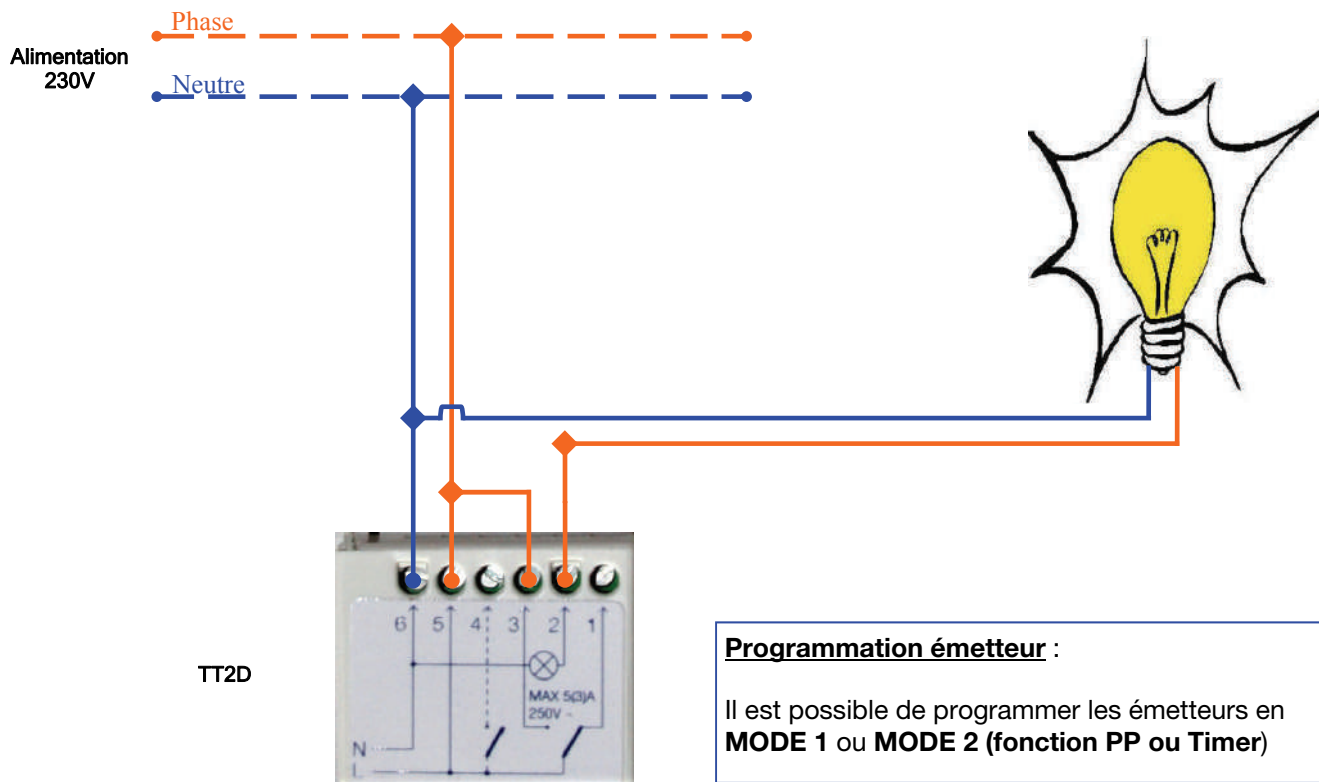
Phase

Alimentation 230V

Neutre

6 5 4 3 2 1

MAX 5(3)A 250V ~

N

L

TT2D

**Programmation émetteur** :

Il est possible de programmer les émetteurs en **MODE 1** ou **MODE 2 (fonction PP ou Timer**)